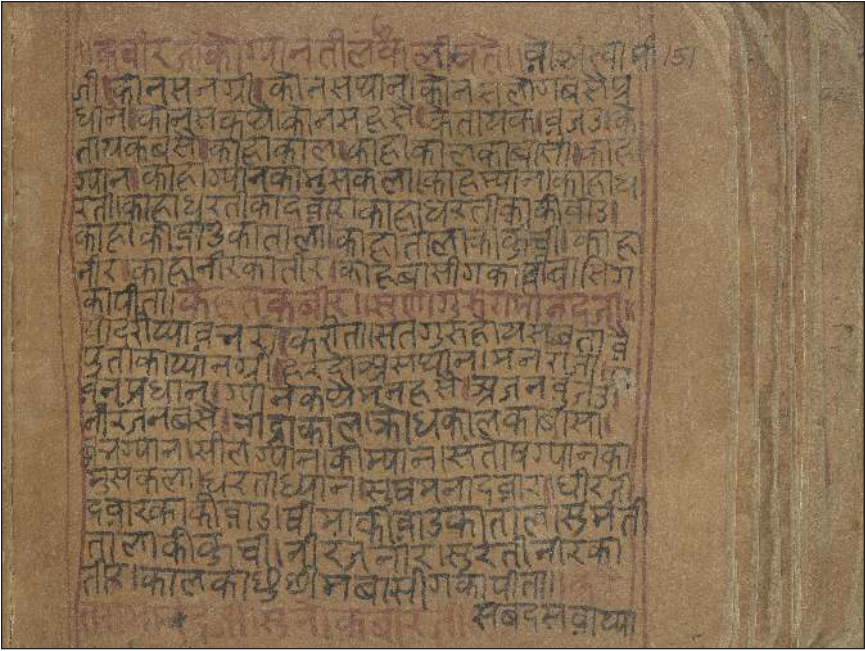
कबीर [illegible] कोग्यान तील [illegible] जी बोले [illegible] ॥ ५१
जी कोनु सनग्री कोनसथान कोन सलोग बसै प्र धान कोनुसकचै कोनस हसै कैतायक व्रजउ कै तायकबसै काहा काल काहा कील कावाती काल ग्यान काहा ग्यानको नुसकलो काहा ग्यान कोताथ रती काहा धरती कादवार काहा धरती की की वाउ काहा की वाउ की ताली काहा ताली की कुंची काहा नीर काहा नीर का तीर काहा बासी गका बास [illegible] कापीता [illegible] कबीर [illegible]
पीदरीयावन्न र करीता सतगुरु कहा यसबता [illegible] पुत कोग्यान ग्री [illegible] दरोव्रसथान मनरा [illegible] वन प्रधान ग्यानक थैमन हसै अंजन पुत्र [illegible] नीरंजन बसै नाद्रा काल कौधकाल का बासा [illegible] ग्यान सील ग्यान कोग्यान सतोषग्यान का नुसकला धरती ध्यान सुख मनादवार धीर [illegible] पवा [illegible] की वाउ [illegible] मा की वाउ की ताल सुरती ताली की कुंची नीरंजनीर सुरती नीर का तीर काल कोध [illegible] मन बासी गका पीता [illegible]
सबद सवाया